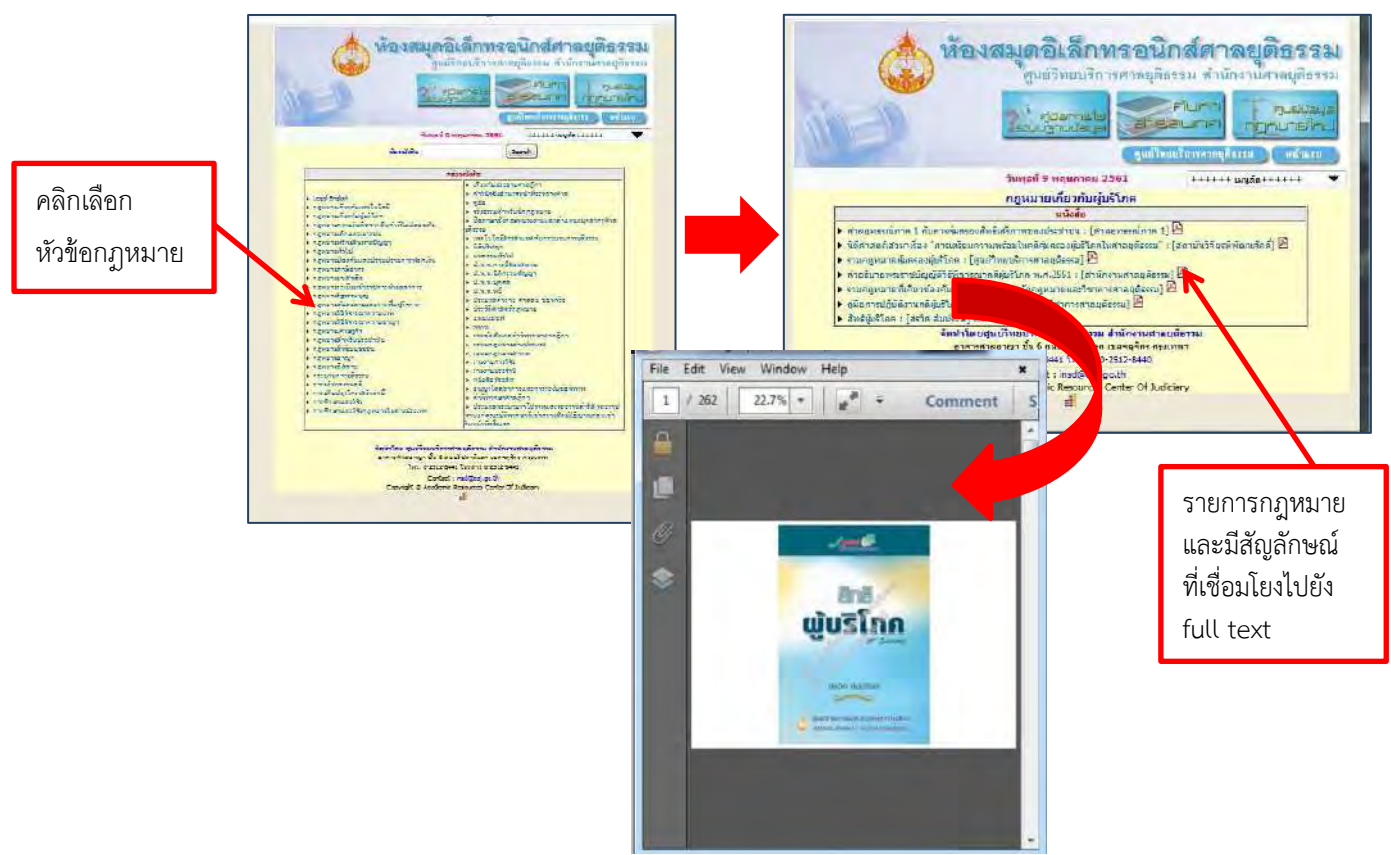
คลิกเลือก
หัวข้อกฎหมาย

ห้องสมุดอิเล็กทรอนิกส์ศาลยุติธรรม
ศูนย์วิทยบริการศาลยุติธรรม สำนักงานศาลยุติธรรม

ห้องสมุดอิเล็กทรอนิกส์ศาลยุติธรรม
ศูนย์วิทยบริการศาลยุติธรรม สำนักงานศาลยุติธรรม

ศูนย์วิทยบริการศาลยุติธรรม หน้าแรก

วันพุธที่ 9 พฤษภาคม 2561 ++++++ เมนูลัด ++++++

กฎหมายเกี่ยวกับผู้บริโภค
หนังสือ

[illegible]

สิทธิผู้บริโภค : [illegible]

จัดทำโดย ศูนย์วิทยบริการศาลยุติธรรม สำนักงานศาลยุติธรรม

Academic Resource Center Of Judiciary

File Edit View Window Help
1 / 262 22.7% Comment

สิทธิ
ผู้บริโภค

รายการกฎหมาย
และมีสัญลักษณ์
ที่เชื่อมโยงไปยัง
full text